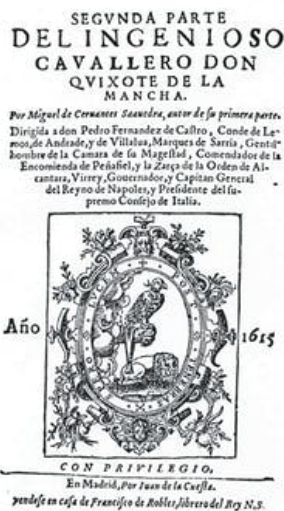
SEGVNDA PARTE
DEL INGENIOSO
CAVALLERO DON
QVIXOTE DE LA
MANCHA.

Por Miguel de Cervantes Saavedra, autor de su primera parte.

Dirigida a don Pedro Fernandez de Castro, Conde de Lemos, de Andrade, y de Villalua, Marques de Sarria, Gentilhombre de la Camara de su Magestad, Comendador de la Encomienda de Peñafiel, y la Zarça de la Orden de Alcantara, Virrey, Gouernador, y Capitan General del Reyno de Napoles, y Presidente del supremo Consejo de Italia.

Año 1615

CON PRIVILEGIO.

En Madrid, Por Iuan de la Cuesta.

vendese en casa de Francisco de Robles, librero del Rey N.S.